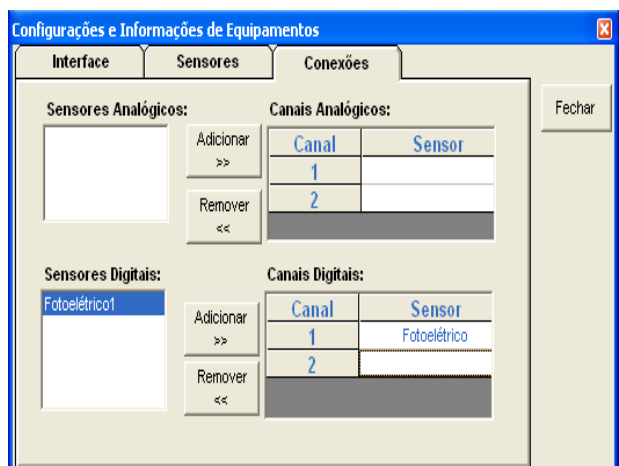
Configurações e Informações de Equipamentos

Interface
Sensores
Conexões

Fechar

Sensores Analógicos:

Adicionar >>

Remover <<

Canais Analógicos:

| Canal | Sensor |
|---|---|
| 1 | |
| 2 | |

Sensores Digitais:

Fotoelétrico1

Adicionar >>

Remover <<

Canais Digitais:

| Canal | Sensor |
|---|---|
| 1 | Fotoelétrico |
| 2 | |